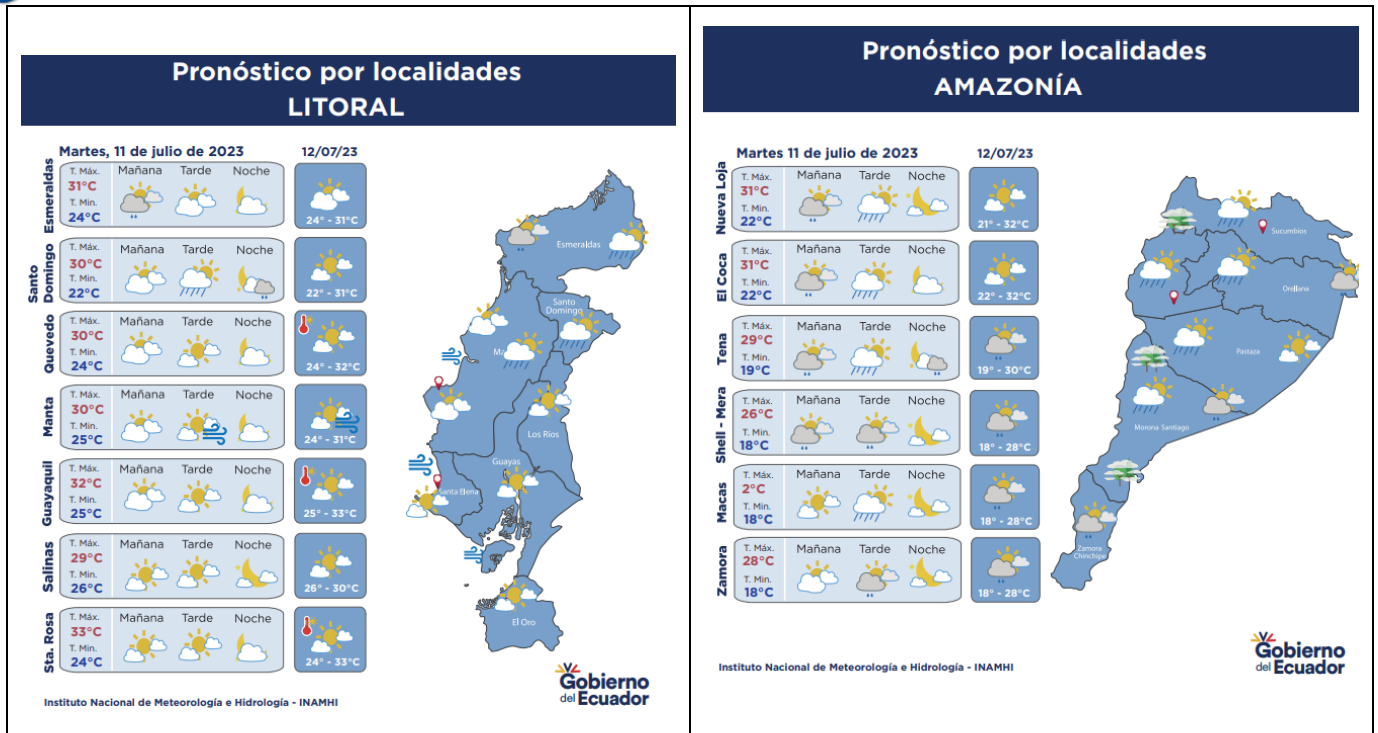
Pronóstico por localidades
LITORAL

Martes, 11 de julio de 2023

12/07/23

| | | Mañana | Tarde | Noche | 12/07/23 |
|---|---|---|---|---|---|
| Esmeraldas | T. Máx. 31°C T. Min. 24°C | | | | 24° - 31°C |
| Santo Domingo | T. Máx. 30°C T. Min. 22°C | | | | 22° - 31°C |
| Quevedo | T. Máx. 30°C T. Min. 24°C | | | | 24° - 32°C |
| Manta | T. Máx. 30°C T. Min. 25°C | | | | 24° - 31°C |
| Guayaquil | T. Máx. 32°C T. Min. 25°C | | | | 25° - 33°C |
| Salinas | T. Máx. 29°C T. Min. 26°C | | | | 26° - 30°C |
| Sta. Rosa | T. Máx. 33°C T. Min. 24°C | | | | 24° - 33°C |

Esmeraldas
Santo Domingo
Ma
Los Ríos
Guayas
Santa Elena
El Oro

Gobierno del Ecuador

Instituto Nacional de Meteorología e Hidrología - INAMHI

Pronóstico por localidades
AMAZONÍA

Martes 11 de julio de 2023

12/07/23

| | | Mañana | Tarde | Noche | 12/07/23 |
|---|---|---|---|---|---|
| Nueva Loja | T. Máx. 31°C T. Min. 22°C | | | | 21° - 32°C |
| El Coca | T. Máx. 31°C T. Min. 22°C | | | | 22° - 32°C |
| Tena | T. Máx. 29°C T. Min. 19°C | | | | 19° - 30°C |
| Shell - Mera | T. Máx. 26°C T. Min. 18°C | | | | 18° - 28°C |
| Macas | T. Máx. 2°C T. Min. 18°C | | | | 18° - 28°C |
| Zamora | T. Máx. 28°C T. Min. 18°C | | | | 18° - 28°C |

Sucumbíos
Orellana
Pastaza
Morona Santiago
Zamora Chinchipe

Gobierno del Ecuador

Instituto Nacional de Meteorología e Hidrología - INAMHI